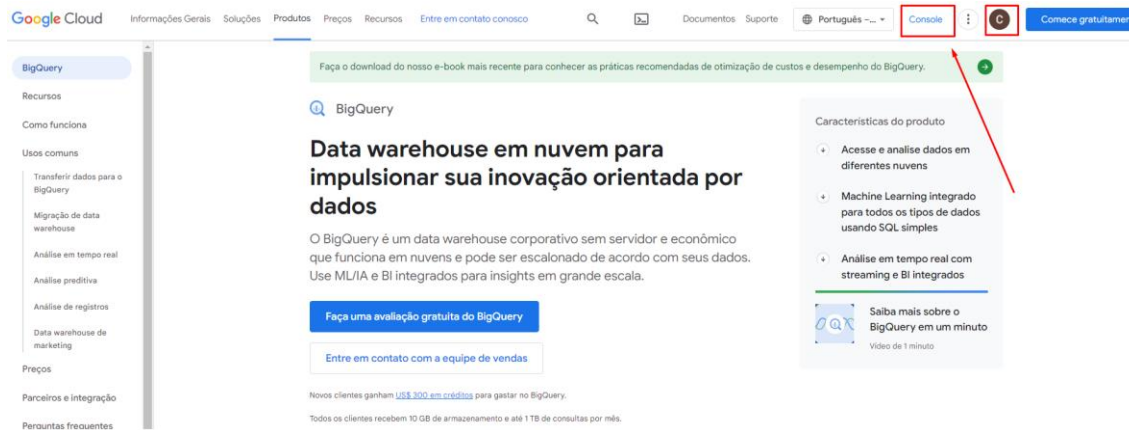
Google Cloud Informações Gerais Soluções Produtos Preços Recursos Entre em contato conosco Documentos Suporte Português –... Console C Comece gratuitamer

BigQuery
Recursos
Como funciona
Usos comuns
Transferir dados para o BigQuery
Migração de data warehouse
Análise em tempo real
Análise preditiva
Análise de registros
Data warehouse de marketing
Preços
Parceiros e integração
Perguntas frequentes

Faça o download do nosso e-book mais recente para conhecer as práticas recomendadas de otimização de custos e desempenho do BigQuery.

BigQuery

Data warehouse em nuvem para impulsionar sua inovação orientada por dados

O BigQuery é um data warehouse corporativo sem servidor e econômico que funciona em nuvens e pode ser escalonado de acordo com seus dados. Use ML/IA e BI integrados para insights em grande escala.

Faça uma avaliação gratuita do BigQuery

Entre em contato com a equipe de vendas

Novos clientes ganham US$ 300 em créditos para gastar no BigQuery.

Todos os clientes recebem 10 GB de armazenamento e até 1 TB de consultas por mês.

Características do produto

Acesse e analise dados em diferentes nuvens

Machine Learning integrado para todos os tipos de dados usando SQL simples

Análise em tempo real com streaming e BI integrados

Saiba mais sobre o BigQuery em um minuto
Vídeo de 1 minuto